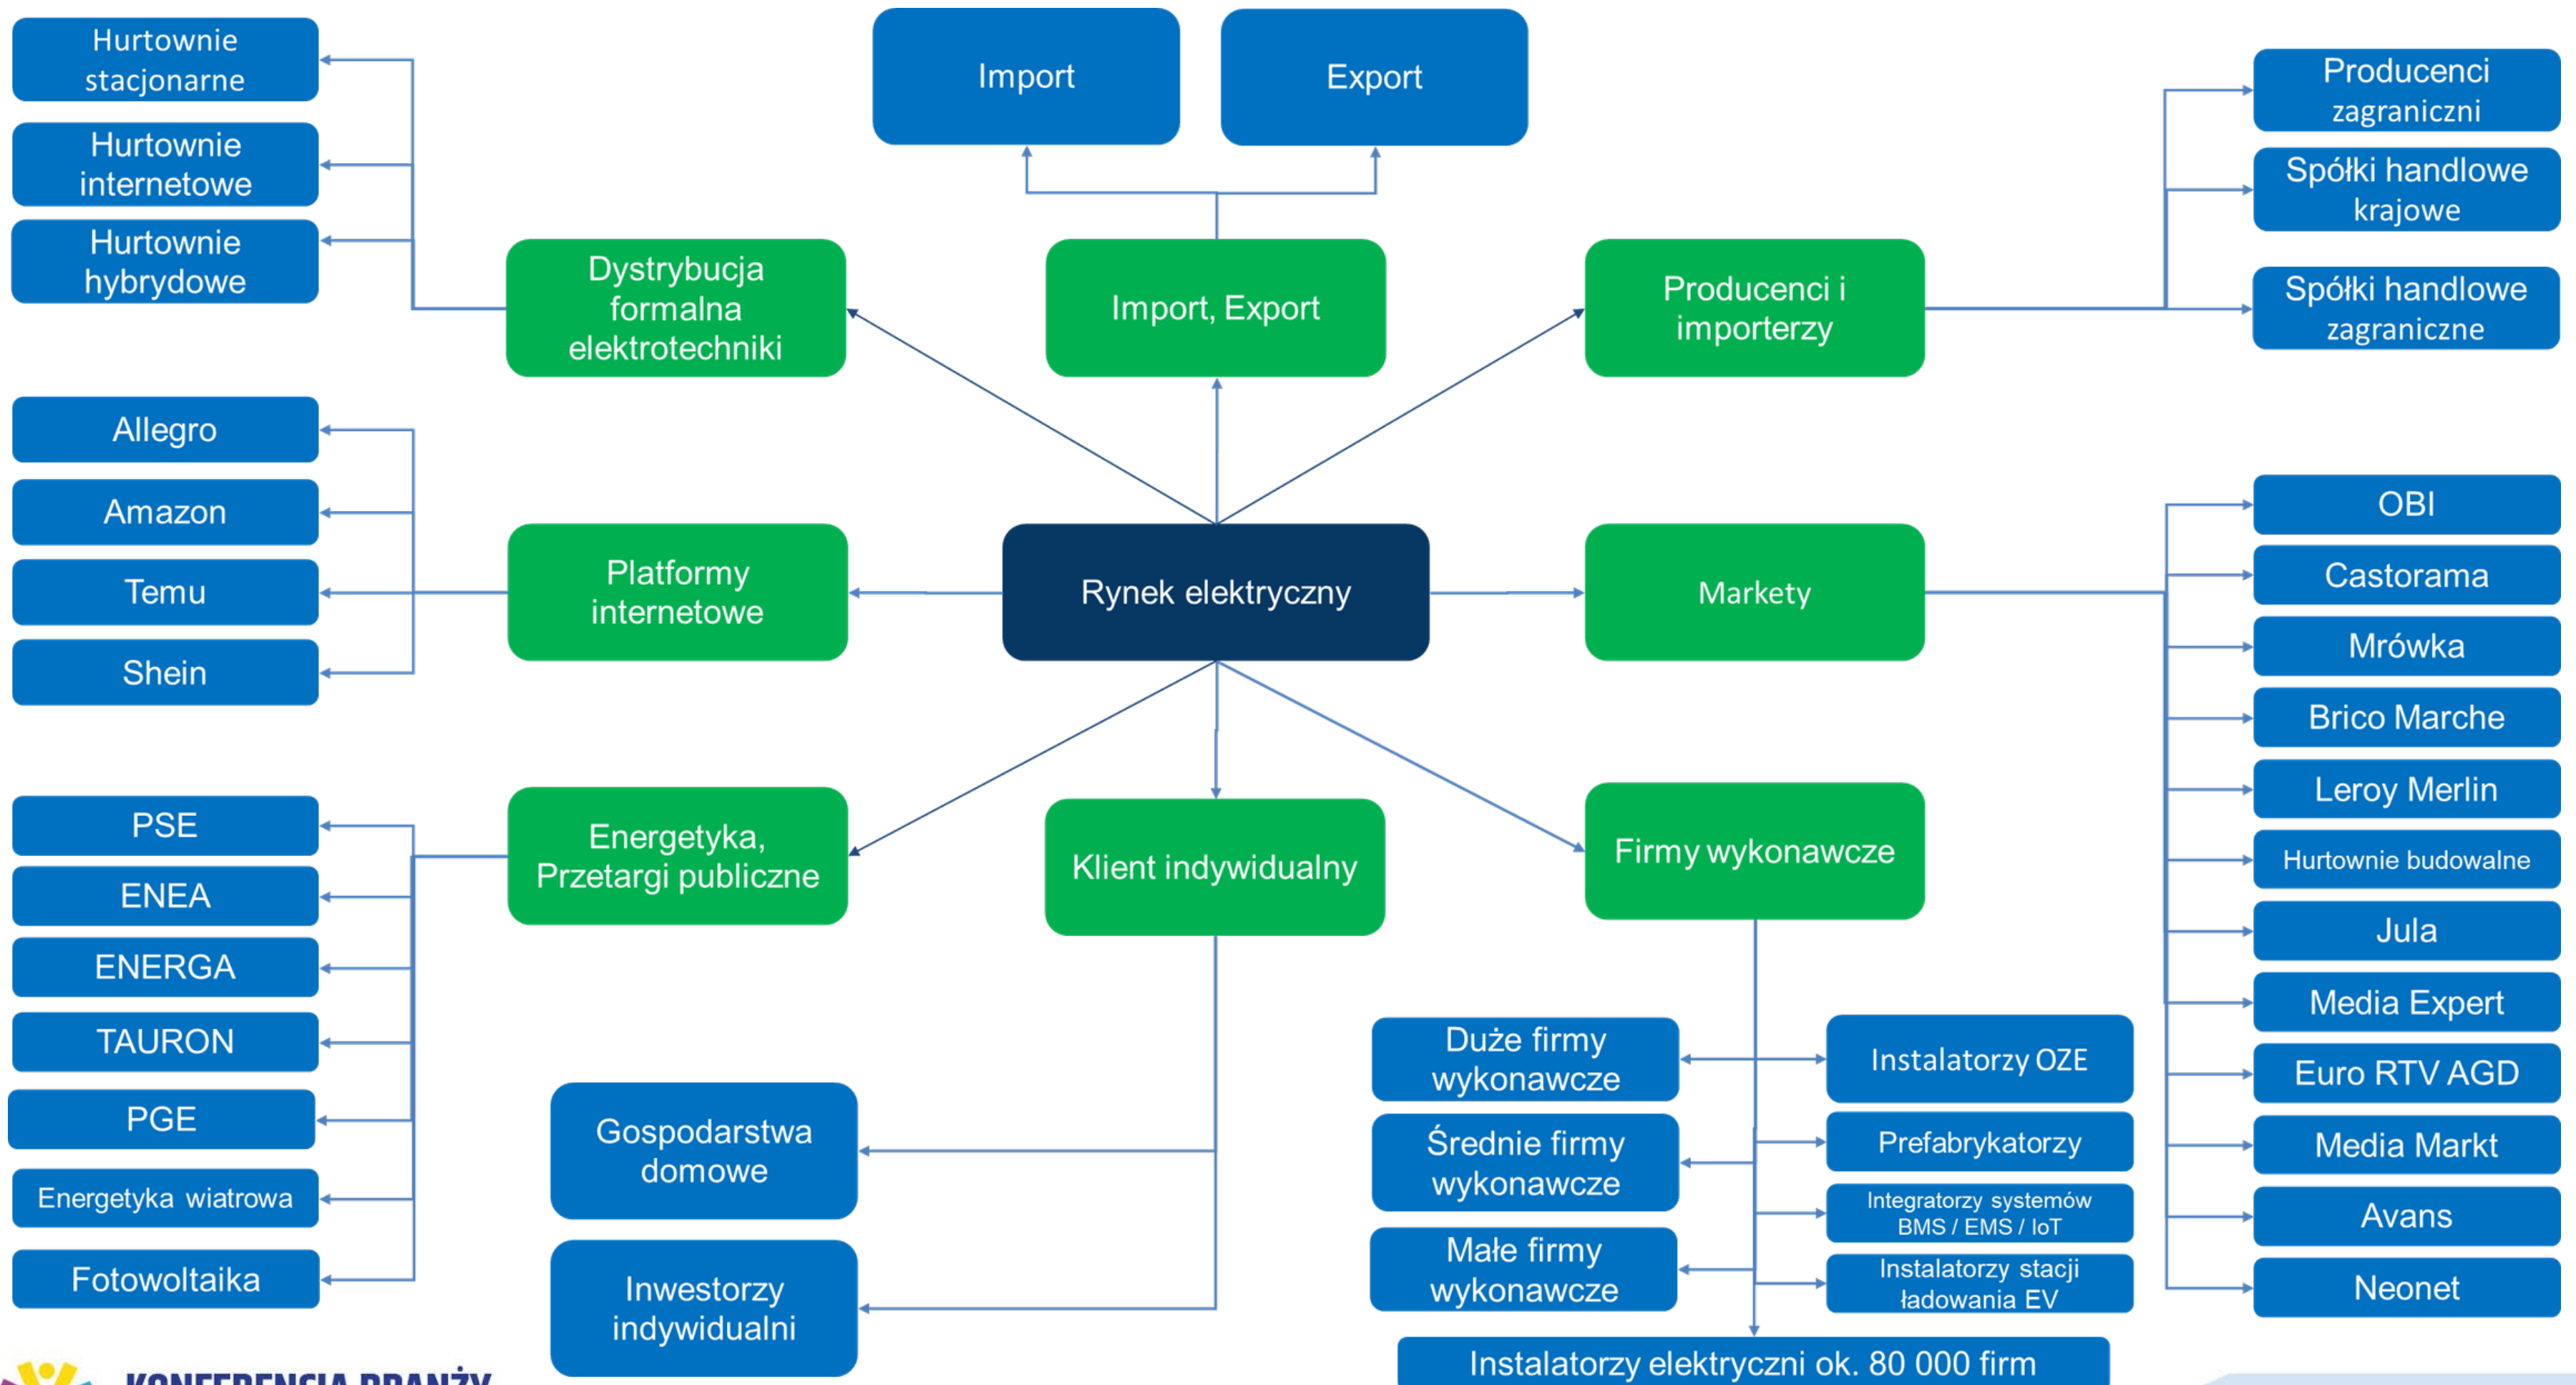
Hurtownie stacjonarne

Hurtownie internetowe

Hurtownie hybrydowe

Import

Export

Producenci zagraniczni

Spółki handlowe krajowe

Spółki handlowe zagraniczne

Dystrybucja formalna elektrotechniki

Import, Export

Producenci i importerzy

Allegro

Amazon

Temu

Shein

Platformy internetowe

Rynek elektryczny

Markety

OBI

Castorama

Mrówka

Brico Marche

Leroy Merlin

Hurtownie budowalne

Jula

Media Expert

Euro RTV AGD

Media Markt

Avans

Neonet

PSE

ENEA

ENERGA

TAURON

PGE

Energetyka wiatrowa

Fotowoltaika

Energetyka, Przetargi publiczne

Klient indywidualny

Firmy wykonawcze

Gospodarstwa domowe

Inwestorzy indywidualni

Duże firmy wykonawcze

Średnie firmy wykonawcze

Małe firmy wykonawcze

Instalatorzy OZE

Prefabrykatorzy

Integratorzy systemów BMS / EMS / IoT

Instalatorzy stacji ładowania EV

Instalatorzy elektryczni ok. 80 000 firm

KONFERENCJA BRANŻY